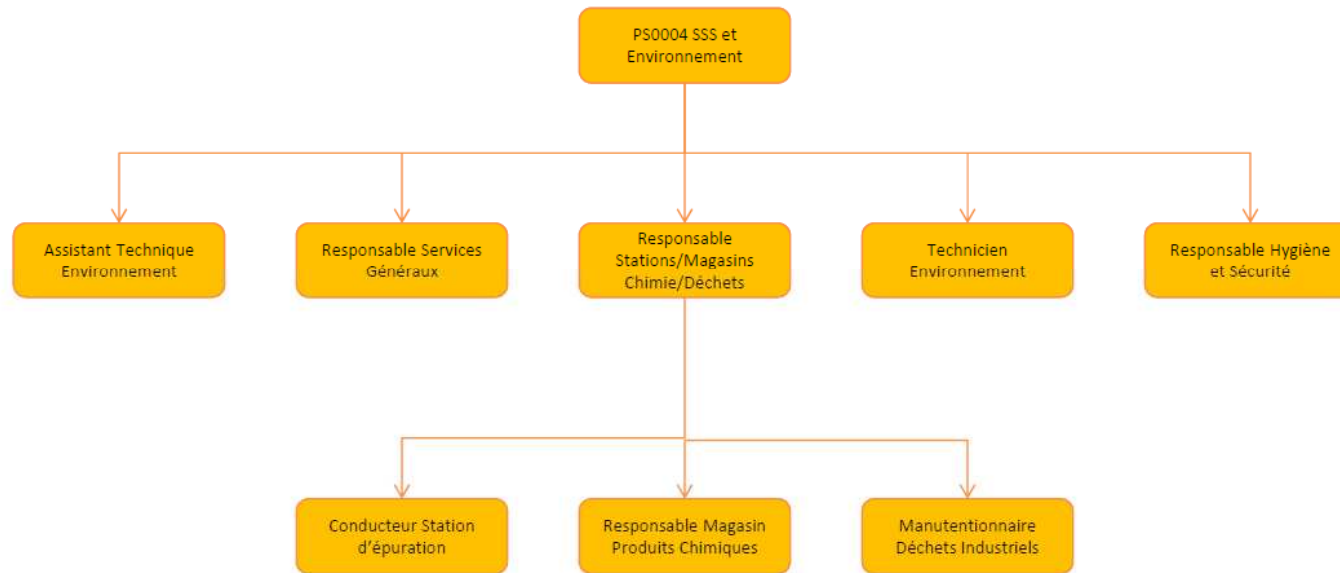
PS0004 SSS et Environnement

Assistant Technique Environnement

Responsable Services Généraux

Responsable Stations/Magasins Chimie/Déchets

Technicien Environnement

Responsable Hygiène et Sécurité

Conducteur Station d'épuration

Responsable Magasin Produits Chimiques

Manutentionnaire Déchets Industriels